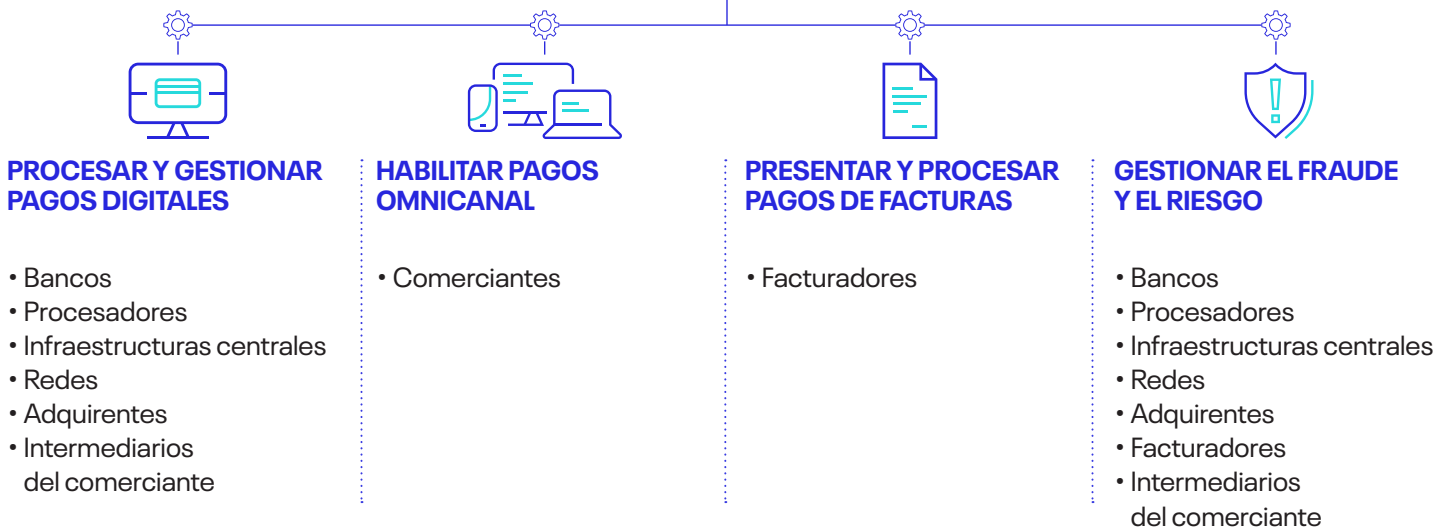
PROCESAR Y GESTIONAR PAGOS DIGITALES

• Bancos
• Procesadores
• Infraestructuras centrales
• Redes
• Adquirentes
• Intermediarios del comerciante

HABILITAR PAGOS OMNICANAL

• Comerciantes

PRESENTAR Y PROCESAR PAGOS DE FACTURAS

• Facturadores

GESTIONAR EL FRAUDE Y EL RIESGO

• Bancos
• Procesadores
• Infraestructuras centrales
• Redes
• Adquirentes
• Facturadores
• Intermediarios del comerciante